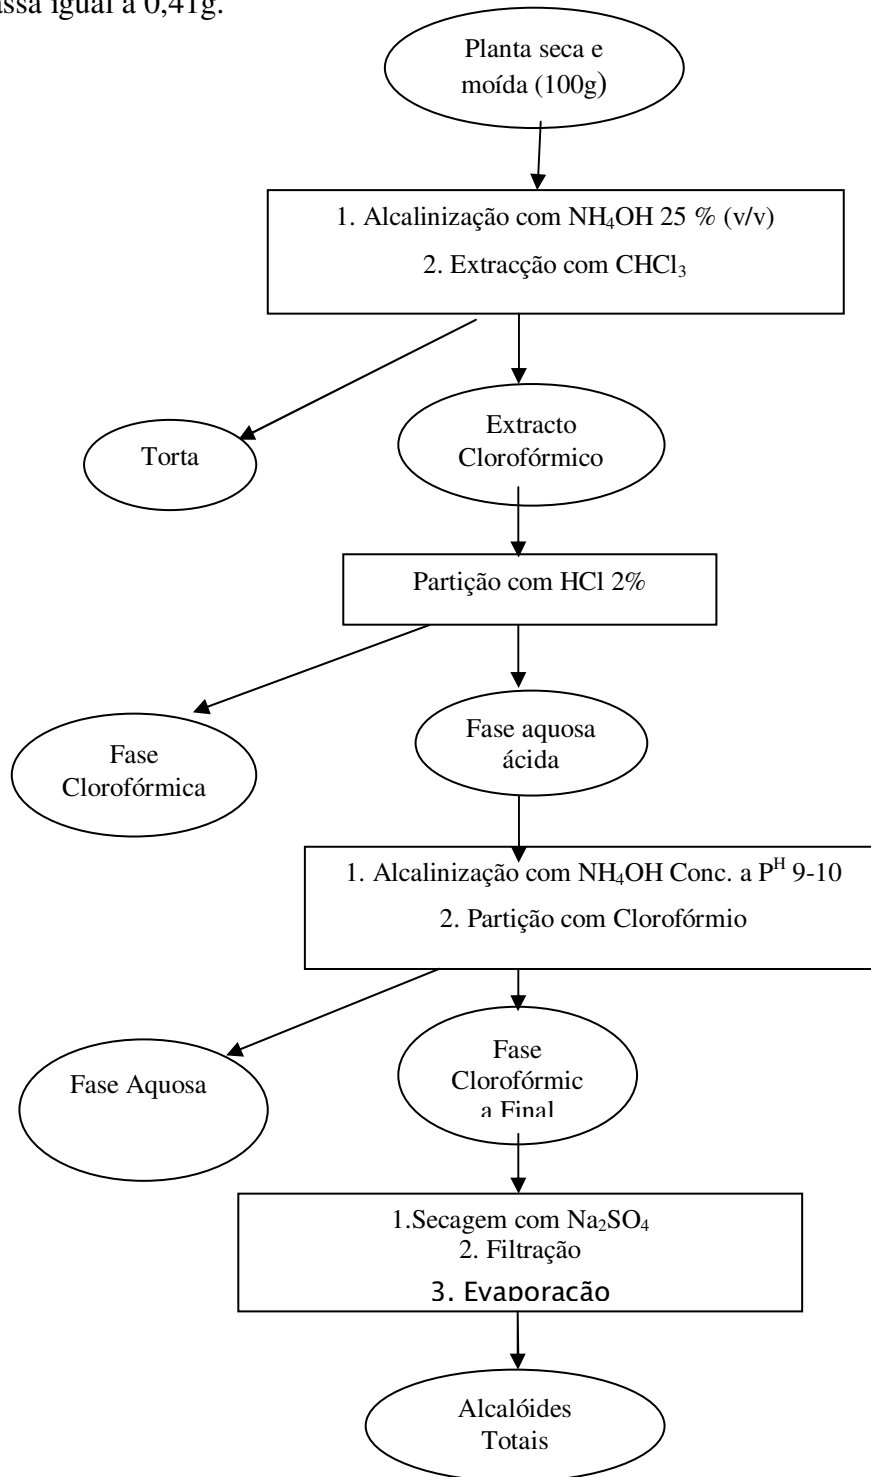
assa igual a 0,41g.

Planta seca e moída (100g)

1. Alcalinização com $NH_4OH$ 25 % (v/v)
2. Extracção com $CHCl_3$

Torta

Extracto Clorofórmico

Partição com HCl 2%

Fase Clorofórmica

Fase aquosa ácida

1. Alcalinização com $NH_4OH$ Conc. a $P^H$ 9-10
2. Partição com Clorofórmio

Fase Aquosa

Fase Clorofórmica Final

1.Secagem com $Na_2SO_4$
2. Filtração
3. Evaporação

Alcalóides Totais